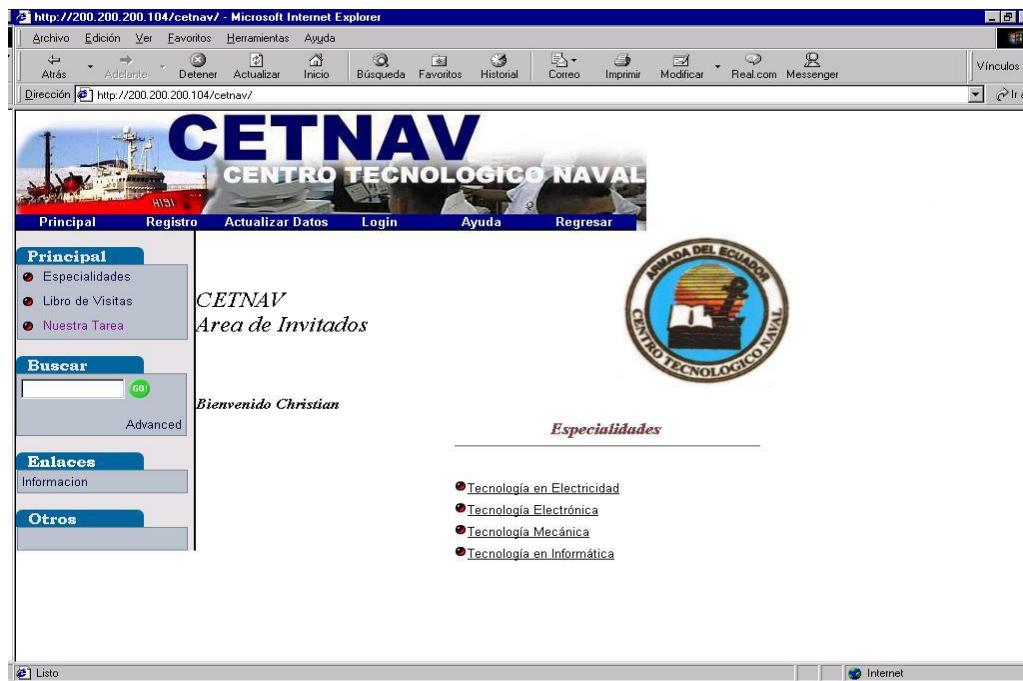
http://200.200.200.104/cetnav/ - Microsoft Internet Explorer

Archivo Edición Ver Favoritos Herramientas Ayuda

Atrás Adelante Detener Actualizar Inicio Búsqueda Favoritos Historial Correo Imprimir Modificar Real.com Messenger Vínculos

Dirección http://200.200.200.104/cetnav/ Ir

CETNAV
CENTRO TECNOLOGICO NAVAL

HI31

Principal Registro Actualizar Datos Login Ayuda Regresar

Principal
Especialidades
Libro de Visitas
Nuestra Tarea

Buscar
GO!
Advanced

Enlaces
Informacion

Otros

CETNAV
Area de Invitados

ARMADA DEL ECUADOR
CENTRO TECNOLOGICO NAVAL

Bienvenido Christian

Especialidades

Tecnología en Electricidad
Tecnología Electrónica
Tecnología Mecánica
Tecnología en Informática

Listo
Internet